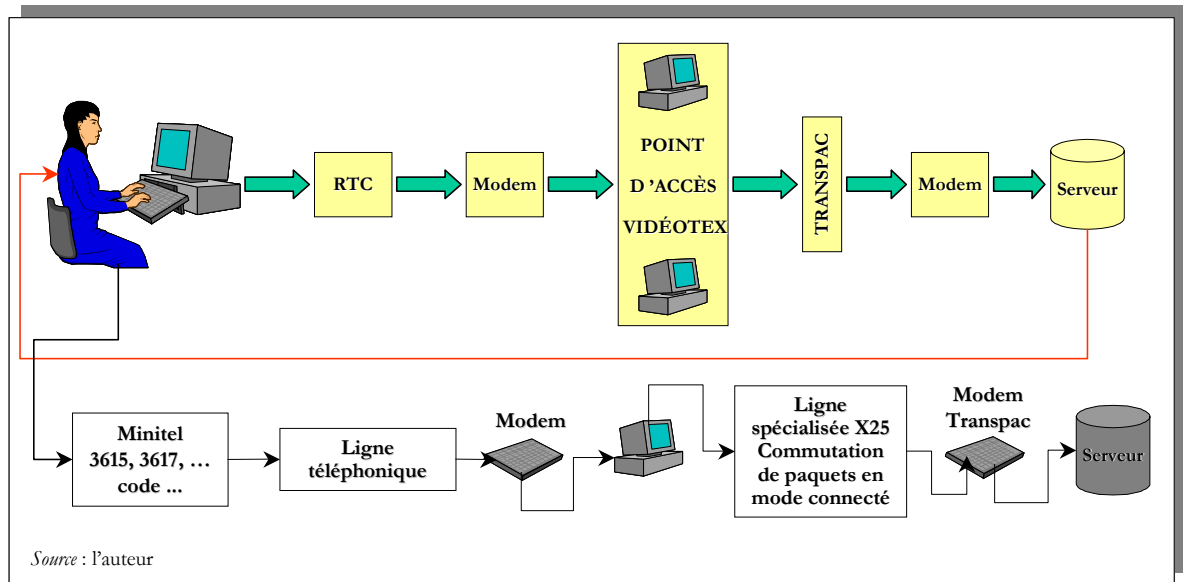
RTC

Modem

POINT

D 'ACCÈS

VIDÉOTEX

TRANSPAC

Modem

Serveur

Minitel
3615, 3617, …
code ...

Ligne
téléphonique

Modem

Ligne
spécialisée X25
Commutation
de paquets en
mode connecté

Modem
Transpac

Serveur

*Source* : l'auteur